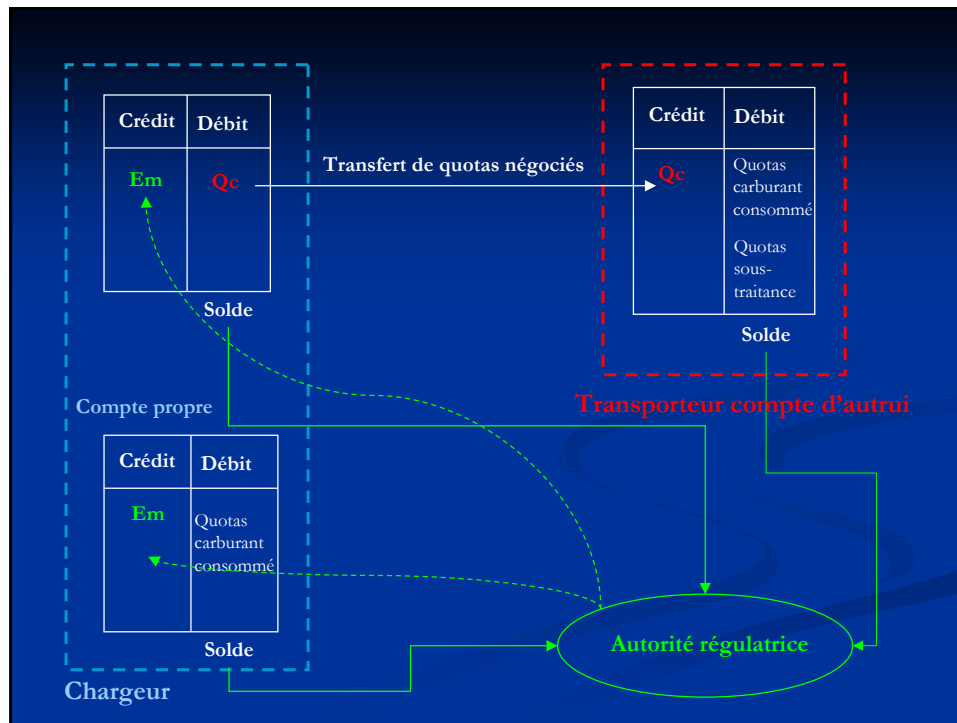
| Crédit | Débit |
|---|---|
| Em | Qc |

Solde

Transfert de quotas négociés

| Crédit | Débit |
|---|---|
| Qc | Quotas carburant consommé Quotas sous-traitance |

Solde

Compte propre

Transporteur compte d'autrui

| Crédit | Débit |
|---|---|
| Em | Quotas carburant consommé |

Solde

Autorité régulatrice

Chargeur